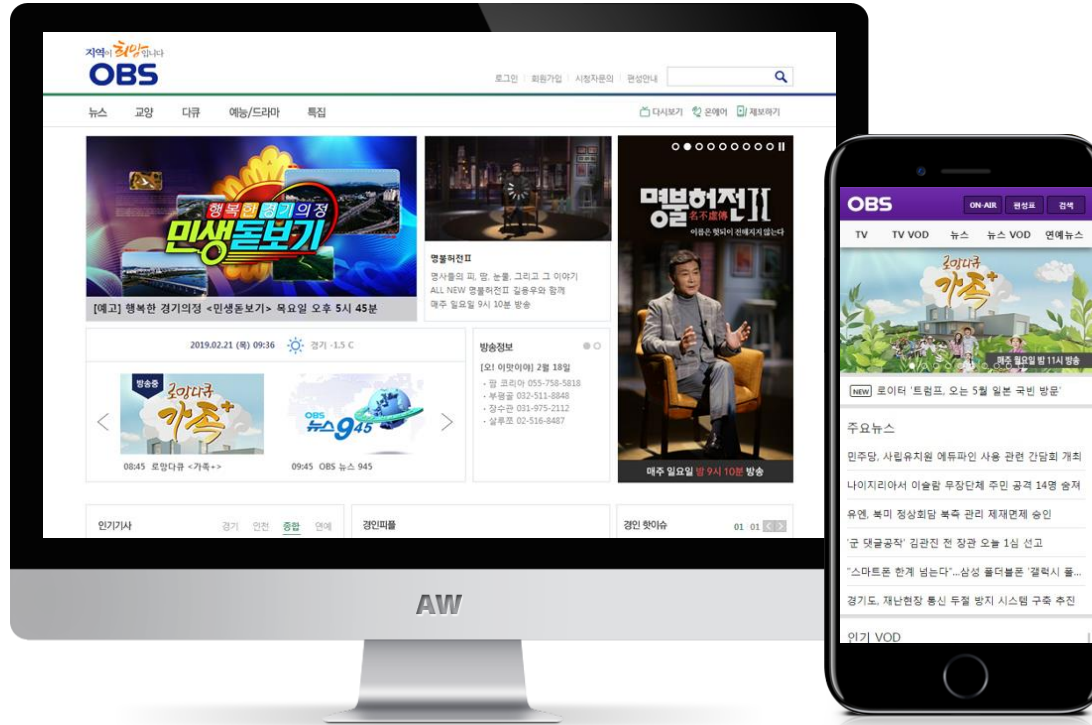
지역이 희망입니다
OBS

로그인 | 회원가입 | 시청자문의 | 편성안내

뉴스 교양 다큐 예능/드라마 특집

다시보기 온에어 제보하기

행복한 경기의정 민생돋보기

[예고] 행복한 경기의정 <민생돋보기> 목요일 오후 5시 45분

명불허전Ⅱ
명사들의 피, 땀, 눈물, 그리고 그 이야기
ALL NEW 명불허전Ⅱ 김응우와 함께
매주 일요일 9시 10분 방송

명불허전Ⅱ 名不虛傳
이름은 헛되이 전해지지 않는다

매주 일요일 밤 9시 10분 방송

2019.02.21 (목) 09:36 경기 -1.5 C

방송중
로망다큐 가족+
08:45 로망다큐 <가족+>

OBS 뉴스 945
09:45 OBS 뉴스 945

방송정보
[오! 이맛이야] 2월 18일
· 팜 코리아 055-758-5818
· 부광골 032-511-8848
· 장수관 031-975-2112
· 살루조 02-516-8487

인기기사 경기 인천 종합 연예

경인피플

경인 핫이슈 01 01

AW

OBS ON-AIR 편성표 검색

TV TV VOD 뉴스 뉴스 VOD 연예뉴스

로망다큐 가족+
매주 일요일 밤 11시 방송

NEW 로이터 '트럼프, 오는 5월 일본 국빈 방문'

주요뉴스
민주당, 사립유치원 에듀파인 사용 관련 간담회 개최
나이지리아서 이슬람 무장단체 주민 공격 14명 숨져
유엔, 북미 정상회담 북측 관리 제재면제 승인
'군 댓글공작' 김관진 전 장관 오늘 1심 선고
"스마트폰 한계 넘는다"...삼성 폴더블폰 '갤럭시 폴...
경기도, 재난현장 통신 두절 방지 시스템 구축 추진
인기 VOD